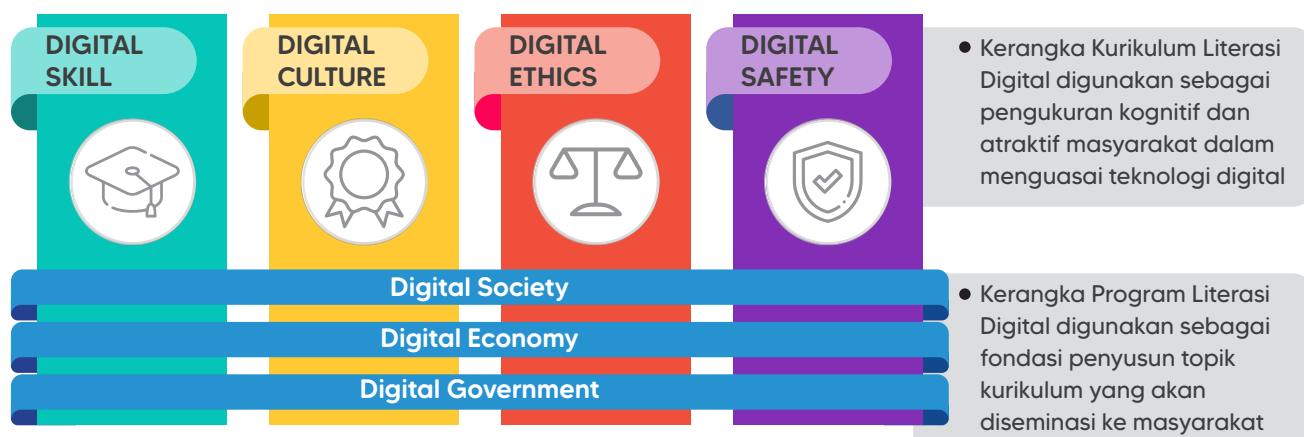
DIGITAL SKILL

DIGITAL CULTURE

DIGITAL ETHICS

DIGITAL SAFETY

• Kerangka Kurikulum Literasi Digital digunakan sebagai pengukuran kognitif dan atraktif masyarakat dalam menguasai teknologi digital

Digital Society

Digital Economy

Digital Government

• Kerangka Program Literasi Digital digunakan sebagai fondasi penyusun topik kurikulum yang akan diseminasi ke masyarakat